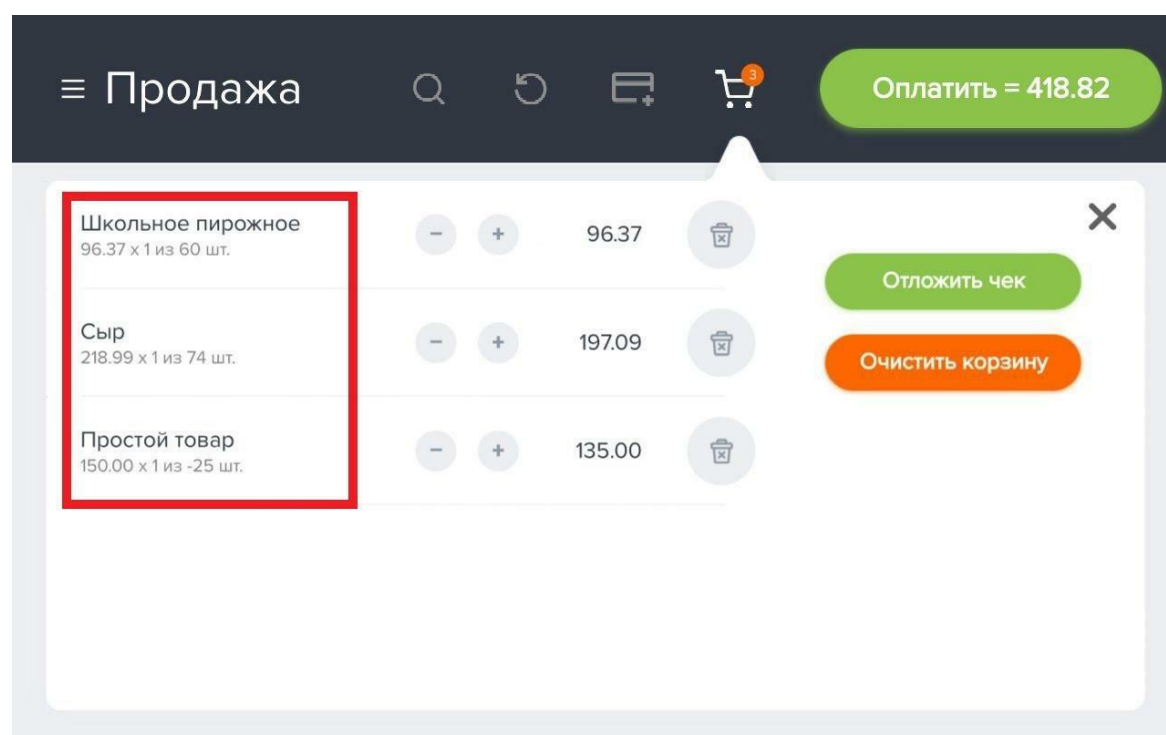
≡ Продажа

3

Оплатить = 418.82

Школьное пирожное
96.37 x 1 из 60 шт.

− + 96.37

Сыр
218.99 x 1 из 74 шт.

− + 197.09

Простой товар
150.00 x 1 из -25 шт.

− + 135.00

✕

Отложить чек

Очистить корзину